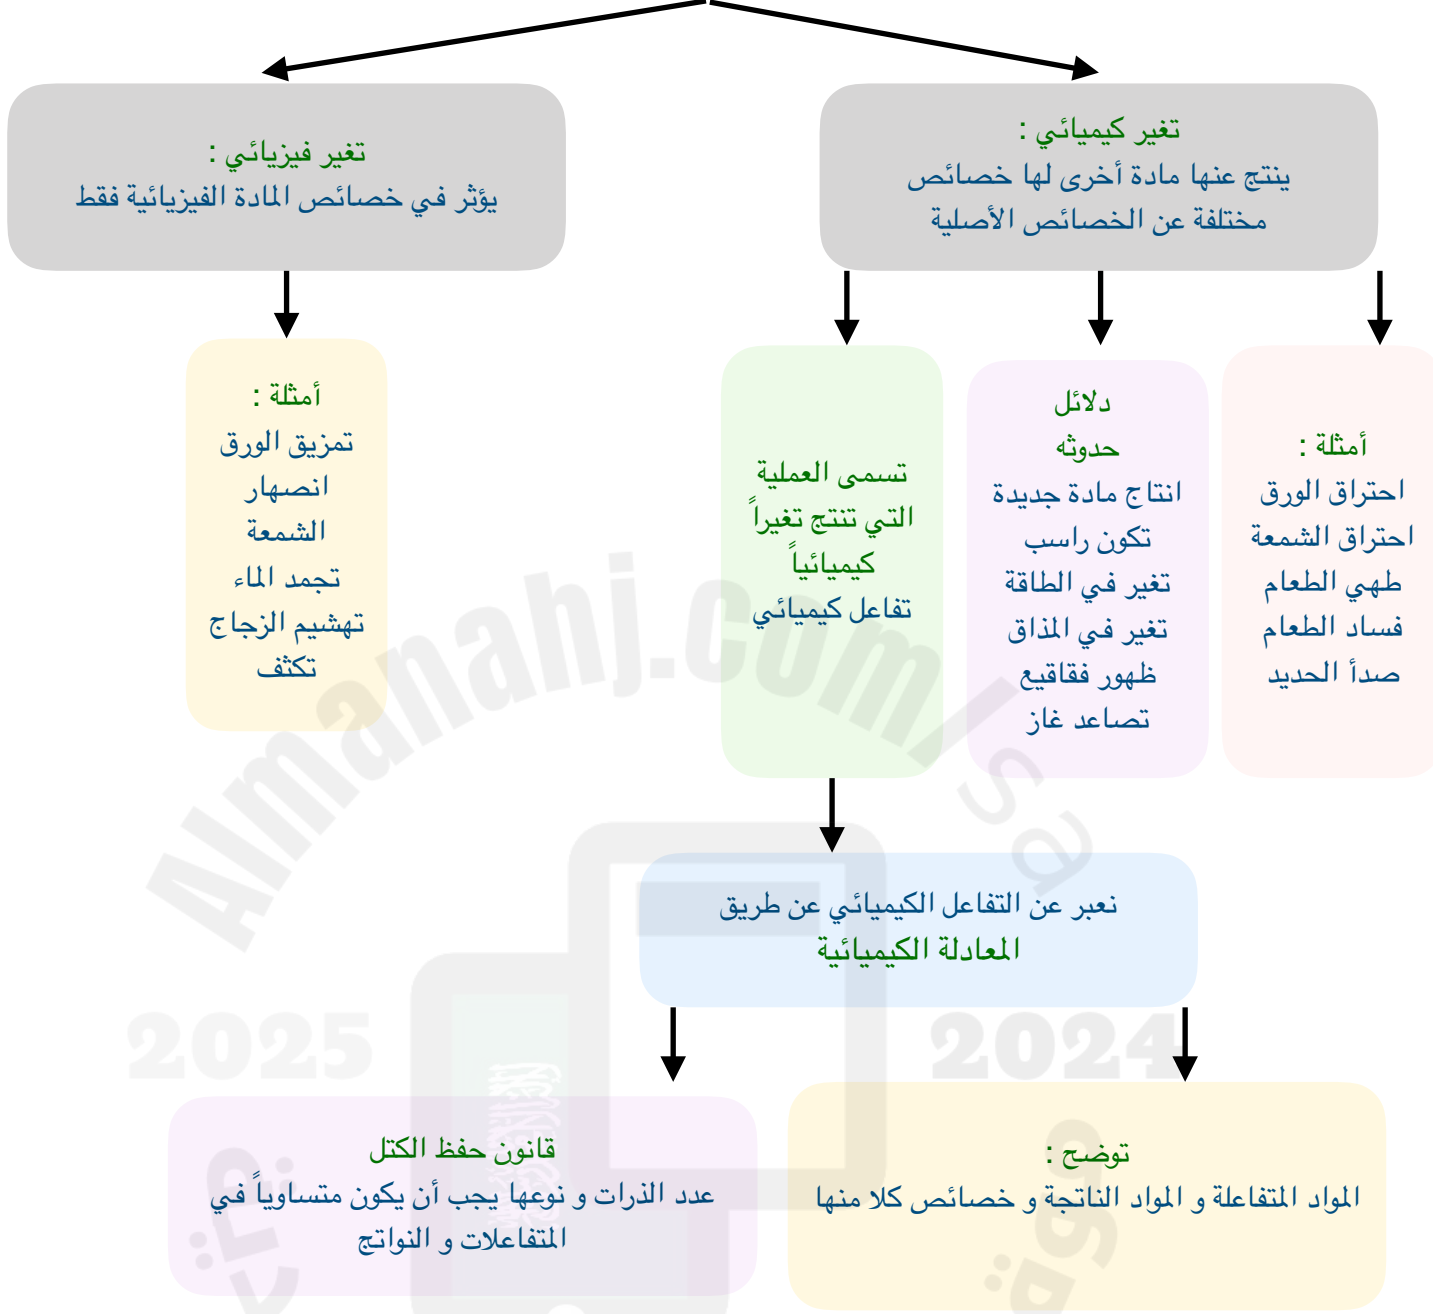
تغير كيميائي :
ينتج عنها مادة أخرى لها خصائص مختلفة عن الخصائص الأصلية

تغير فيزيائي :
يؤثر في خصائص المادة الفيزيائية فقط

أمثلة :
احتراق الورق
احتراق الشمعة
طهي الطعام
فساد الطعام
صدأ الحديد

دلائل
حدوثه
انتاج مادة جديدة
تكون راسب
تغير في الطاقة
تغير في المذاق
ظهور فقاقيع
تصاعد غاز

تسمى العملية
التي تنتج تغيراً
كيميائياً
تفاعل كيميائي

أمثلة :
تمزيق الورق
انصهار
الشمعة
تجمد الماء
تهشيم الزجاج
تكثف

Almanahj.com/sa

نعبر عن التفاعل الكيميائي عن طريق
المعادلة الكيميائية

2025 2024

توضح :
المواد المتفاعلة و المواد الناتجة و خصائص كلا منها

قانون حفظ الكتل
عدد الذرات و نوعها يجب أن يكون متساوياً في المتفاعلات و النواتج